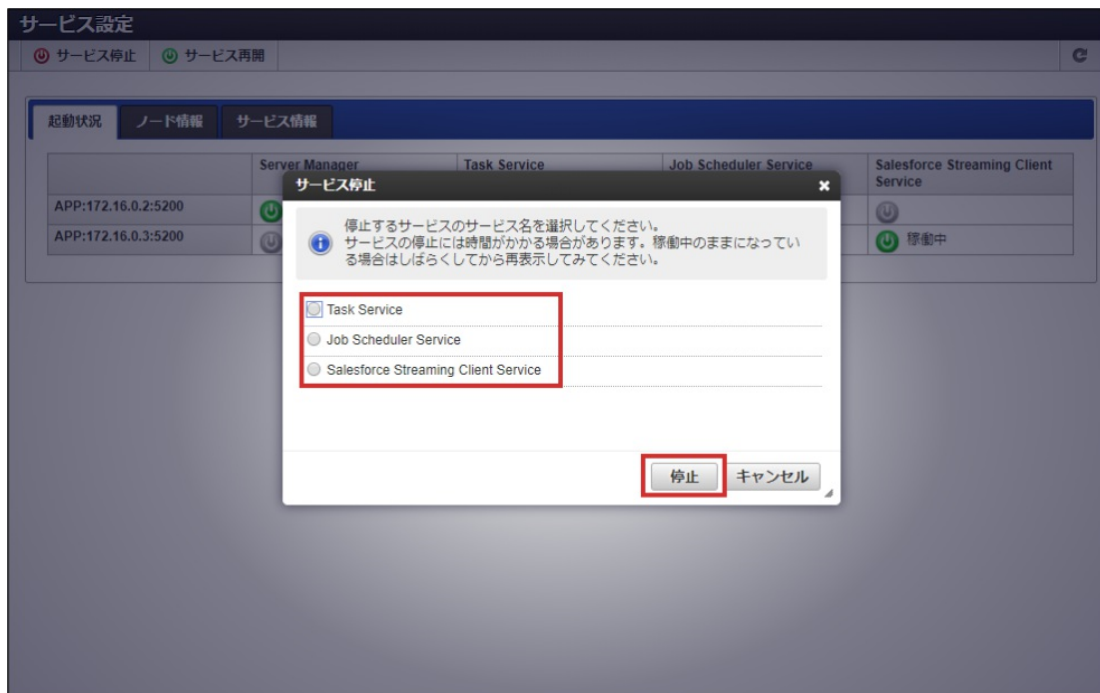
サービス設定

サービス停止　サービス再開

起動状況　ノード情報　サービス情報

| | Server Manager | Task Service | Job Scheduler Service | Salesforce Streaming Client Service |
|---|---|---|---|---|
| APP:172.16.0.2:5200 | | | | |
| APP:172.16.0.3:5200 | | | | 稼働中 |

サービス停止 ×

停止するサービスのサービス名を選択してください。
サービスの停止には時間がかかる場合があります。稼働中のままになっている場合はしばらくしてから再表示してみてください。

Task Service
Job Scheduler Service
Salesforce Streaming Client Service

停止　キャンセル